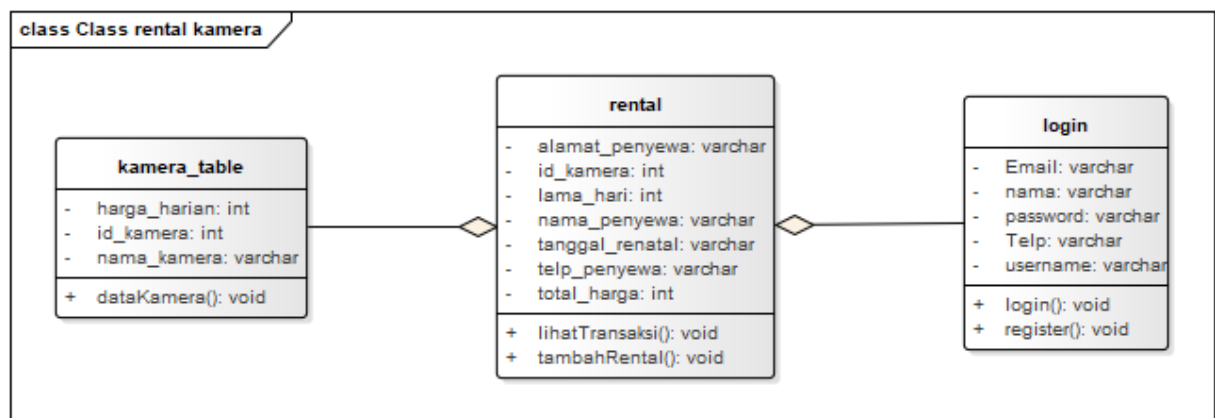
class Class rental kamera

kamera_table

- harga_harian: int
- id_kamera: int
- nama_kamera: varchar

+ dataKamera(): void

rental

- alamat_penyewa: varchar
- id_kamera: int
- lama_hari: int
- nama_penyewa: varchar
- tanggal_renatal: varchar
- telp_penyewa: varchar
- total_harga: int

+ lihatTransaksi(): void
+ tambahRental(): void

login

- Email: varchar
- nama: varchar
- password: varchar
- Telp: varchar
- username: varchar

+ login(): void
+ register(): void